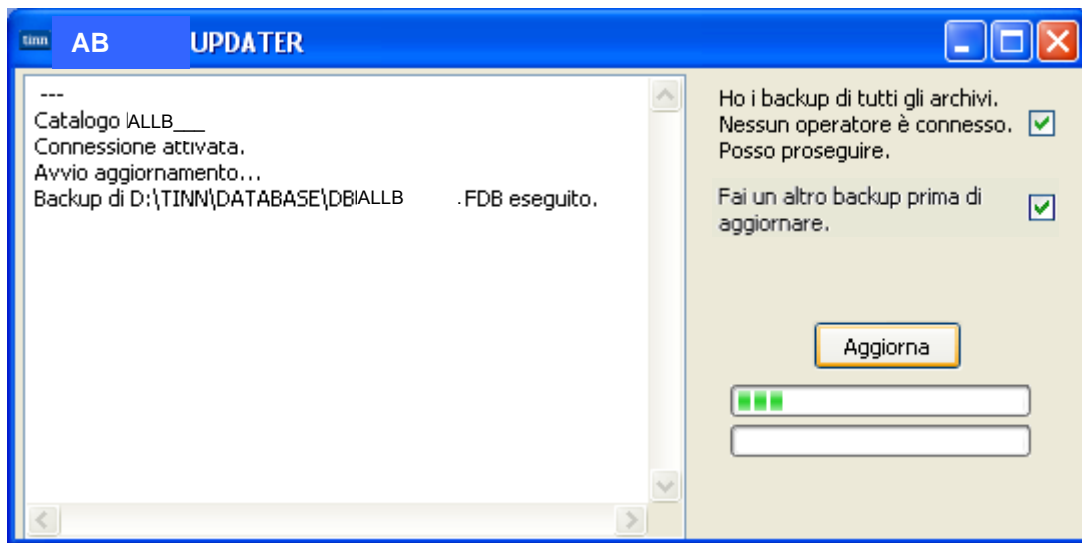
tinn AB UPDATER

---
Catalogo ALLB___
Connessione attivata.
Avvio aggiornamento...
Backup di D:\TINN\DATABASE\DBALLB .FDB eseguito.

Ho i backup di tutti gli archivi. Nessun operatore è connesso. Posso proseguire.

Fai un altro backup prima di aggiornare.

Aggiorna